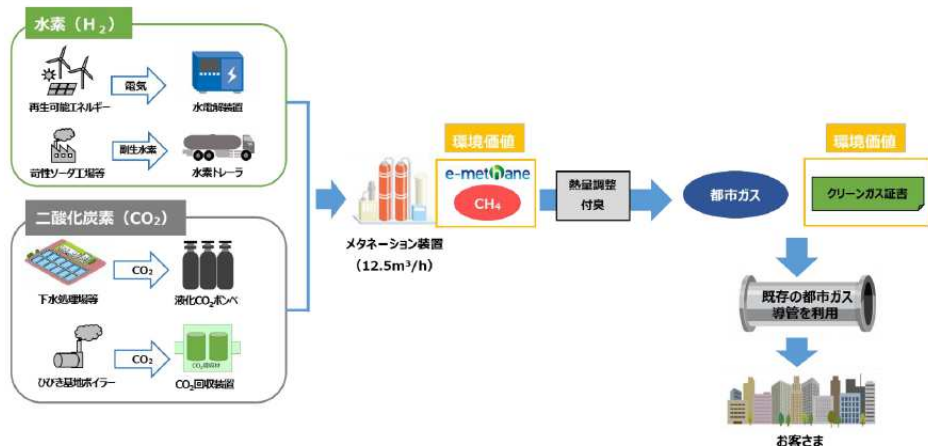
水素（$H_2$）

電気

再生可能エネルギー

水電解装置

副生水素

苛性ソーダ工場等

水素トレーラ

二酸化炭素（$CO_2$）

$CO_2$

下水処理場等

液化$CO_2$ボンベ

$CO_2$

ひびき基地ボイラー

$CO_2$回収装置

環境価値

e-methane

$CH_4$

メタネーション装置
（12.5m³/h）

熱量調整
付臭

都市ガス

環境価値

クリーンガス証書

既存の都市ガス
導管を利用

お客さま